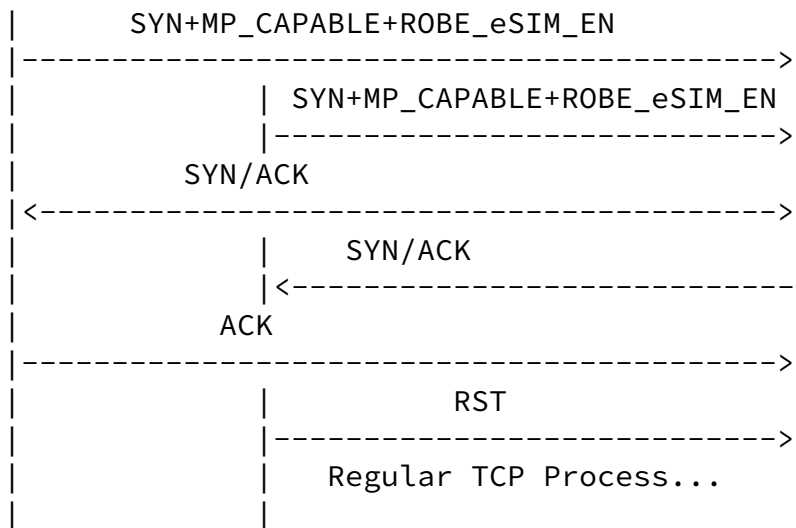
|      SYN+MP_CAPABLE+ROBE_eSIM_EN
|---------------------------------------->
|              | SYN+MP_CAPABLE+ROBE_eSIM_EN
|              |------------------------->
|       SYN/ACK
|<---------------------------------------->
|              |    SYN/ACK
|              |<-------------------------
|         ACK
|---------------------------------------->
|              |           RST
|              |------------------------->
|              |   Regular TCP Process...
|              |